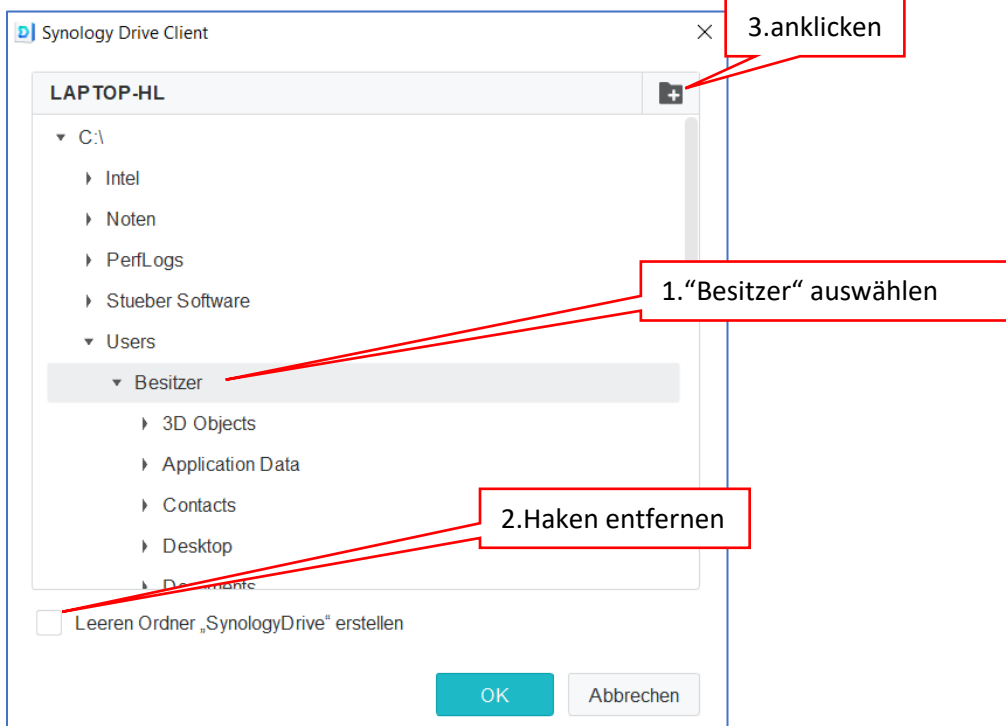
Synology Drive Client

3.anklicken

LAPTOP-HL

C:\

Intel

Noten

PerfLogs

Stueber Software

1.“Besitzer“ auswählen

Users

Besitzer

3D Objects

Application Data

Contacts

2.Haken entfernen

Desktop

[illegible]

Leeren Ordner „SynologyDrive“ erstellen

OK

Abbrechen